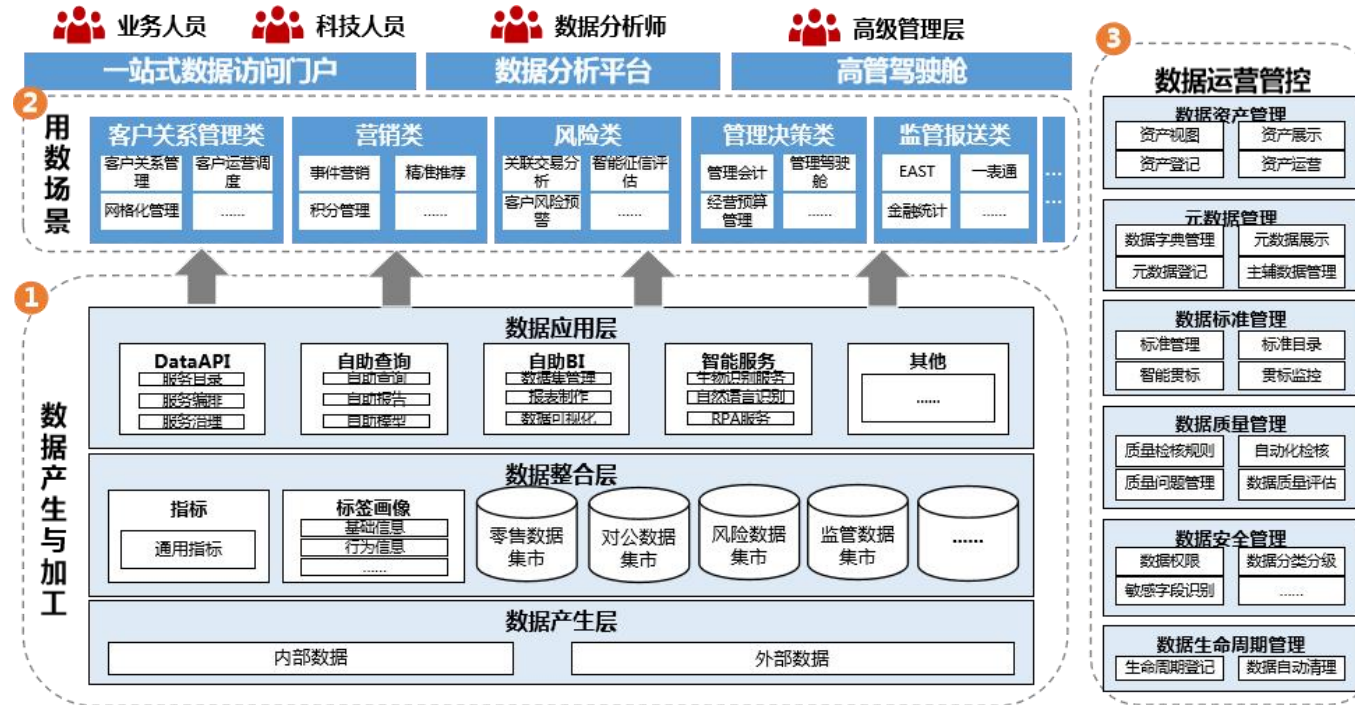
业务人员 科技人员 数据分析师 高级管理层

一站式数据访问门户 数据分析平台 高管驾驶舱

2 用数场景

客户关系管理类
客户关系管理
客户运营调度
网格化管理
......

营销类
事件营销
精准推荐
积分管理
......

风险类
关联交易分析
智能征信评估
客户风险预警
......

管理决策类
管理会计
管理驾驶舱
经营预算管理
......

监管报送类
EAST
一表通
金融统计
......

...
...

1 数据产生与加工

数据应用层

DataAPI
服务目录
服务编排
服务治理

自助查询
自助查询
自助报告
自助模型

自助BI
数据集管理
报表制作
数据可视化

智能服务
生物识别服务
自然语言识别
RPA服务

其他
......

数据整合层

指标
通用指标

标签画像
基础信息
行为信息
......

零售数据集市
对公数据集市
风险数据集市
监管数据集市
......

数据产生层
内部数据
外部数据

3 数据运营管控

数据资产管理
资产视图
资产展示
资产登记
资产运营

元数据管理
数据字典管理
元数据展示
元数据登记
主辅数据管理

数据标准管理
标准管理
标准目录
智能贯标
贯标监控

数据质量管理
质量检核规则
自动化检核
质量问题管理
数据质量评估

数据安全管理
数据权限
数据分类分级
敏感字段识别
......

数据生命周期管理
生命周期登记
数据自动清理